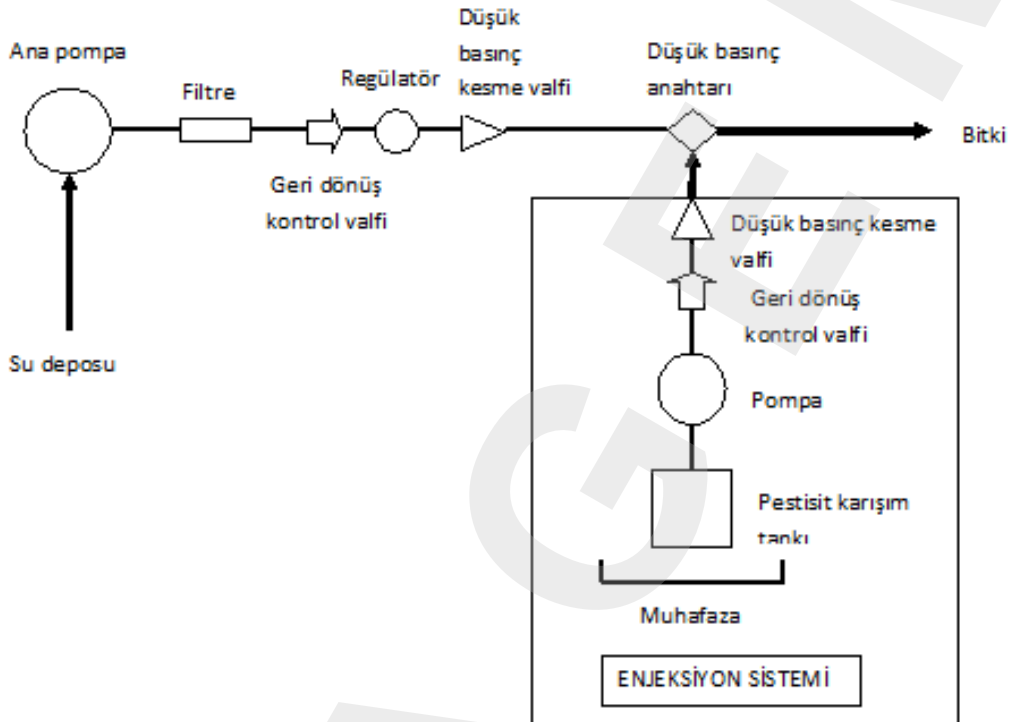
Ana pompa

Filtre

Regülatör

Düşük basınç kesme valfi

Düşük basınç anahtarı

Bitki

Geri dönüş kontrol valfi

Su deposu

Düşük basınç kesme valfi

Geri dönüş kontrol valfi

Pompa

Pestisit karışım tankı

Muhafaza

ENJEKSİYON SİSTEMİ